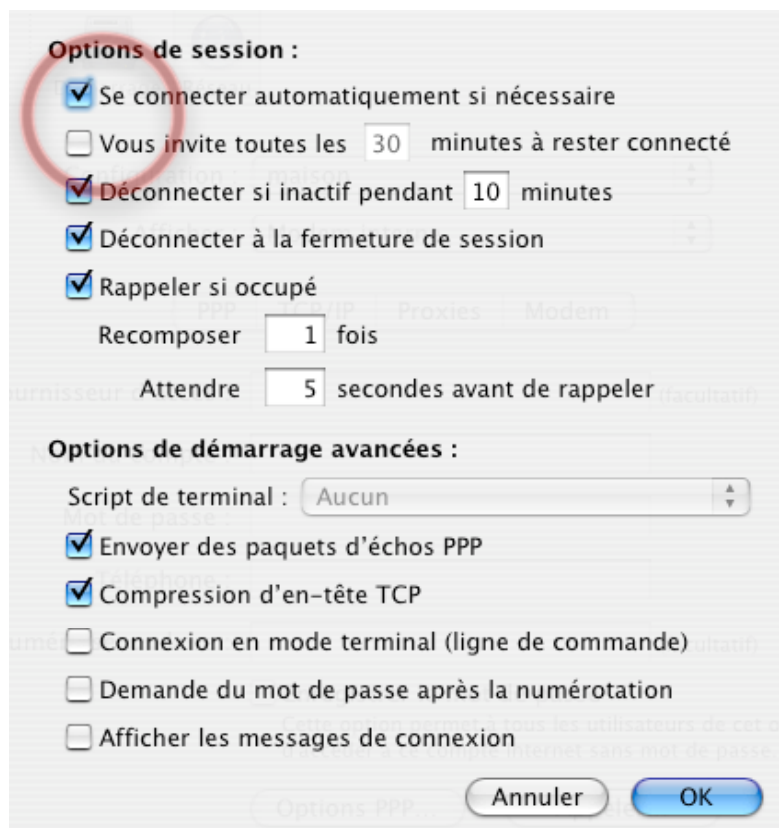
Options de session :

Se connecter automatiquement si nécessaire

Vous invite toutes les 30 minutes à rester connecté

Déconnecter si inactif pendant 10 minutes

Déconnecter à la fermeture de session

Rappeler si occupé

Recomposer 1 fois

Attendre 5 secondes avant de rappeler

Options de démarrage avancées :

Script de terminal : Aucun

Envoyer des paquets d'échos PPP

Compression d'en-tête TCP

Connexion en mode terminal (ligne de commande)

Demande du mot de passe après la numérotation

Afficher les messages de connexion

Annuler OK